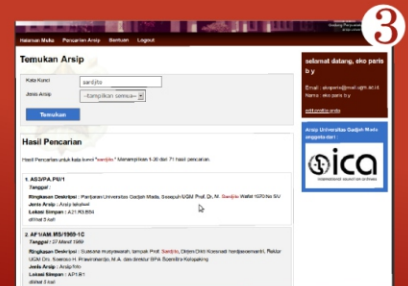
3

Halaman Muka Pencarian Arsip Bantuan Logout

Temukan Arsip

Kata Kunci sardjito

Jenis Arsip --tampilkan semua--

Temukan

Hasil Pencarian

Hasil Pencarian untuk kata kunci "sardjito" Menampilkan 1-20 dari 71 hasil pencarian.

1. AS3/PA.P0/1

Tanggal :

Ringkasan Deskripsi : Peninjauan Universitas Gadjah Mada, Sewaktu UGM Prof. Dr. M. Sardjito Walter 1970 No 5/V

Jenis Arsip : Arsip tekstual

Lokasi Simpan : A21/R3/B94

dilihat 3 kali

2. AF1/AM.R5/1969-1C

Tanggal : 27 Maret 1969

Ringkasan Deskripsi : Suasana musyawarah tampak Prof. Sardjito, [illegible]

Jenis Arsip : Arsip foto

Lokasi Simpan : AF1/R1

dilihat 3 kali

selamat datang, eko paris b y

Email : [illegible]

Nama : eko paris b y

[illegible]

Arsip Universitas Gadjah Mada anggota dari

ica